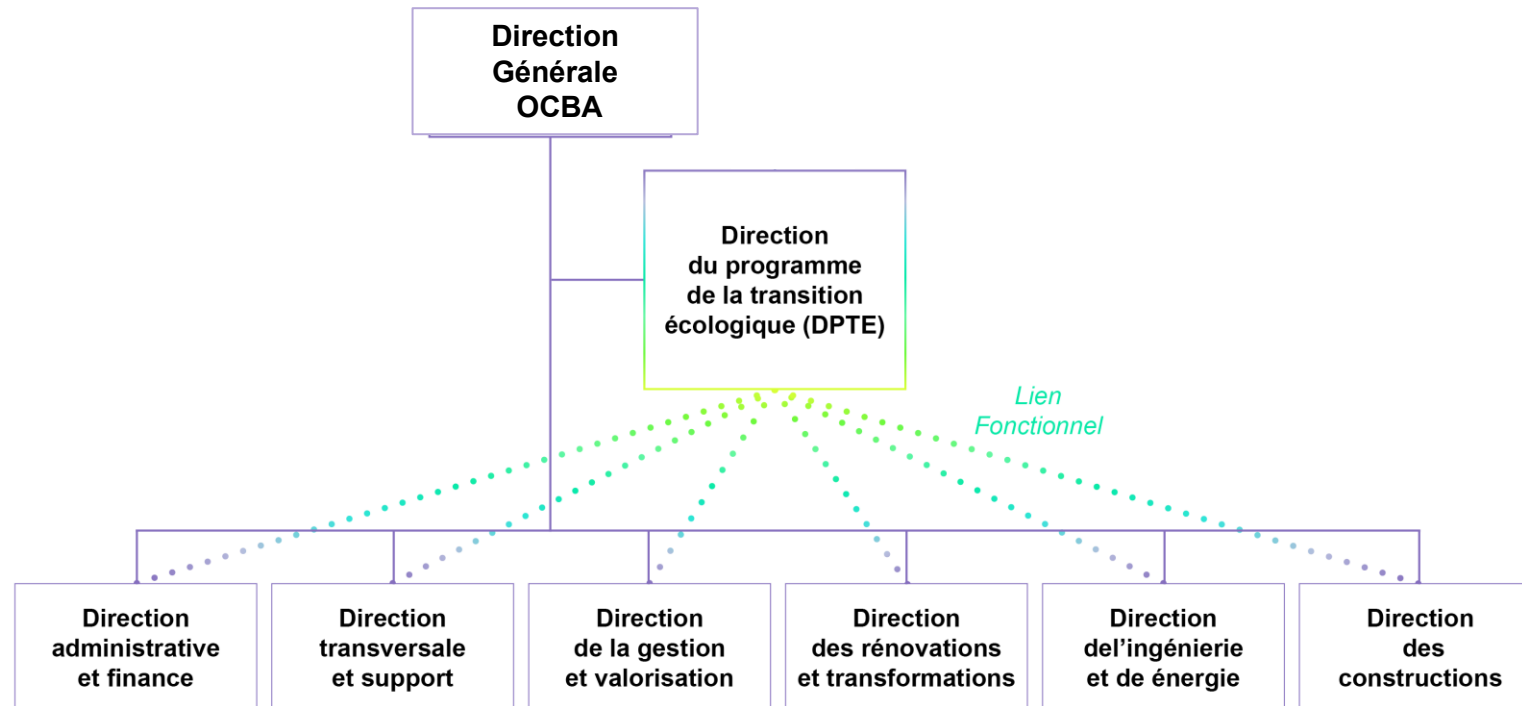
Direction Générale OCBA

Direction du programme de la transition écologique (DPTE)

Lien Fonctionnel

Direction administrative et finance

Direction transversale et support

Direction de la gestion et valorisation

Direction des rénovations et transformations

Direction del'ingénierie et de énergie

Direction des constructions